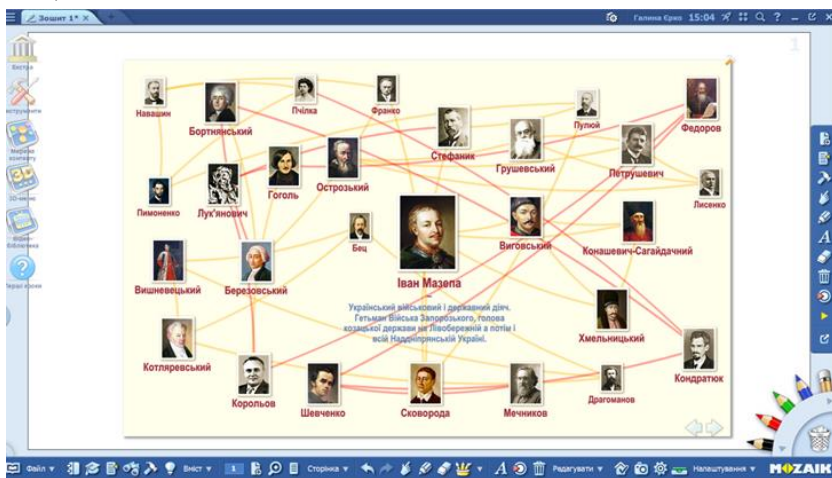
Зошит 1* ×

Галина Єрко 15:04

Кістки
Інструменти
Медіа контент
3D-мені
Медіа бібліотека
Перші кроки

Навашин
Бортнянський
Пчілка
Франко
Пулюй
Федоров
Стефаник
Грушевський
Петрушевич
Гоголь
Острозький
Пимоненко
Лук'янович
Лисенко
Бец
Виговський
Конашевич-Сагайдачний
Вишневецький
Березовський
Іван Мазепа
Український військовий і державний діяч. Гетьман Війська Запорозького, голова козацької держави на Лівобережній а потім і всій Наддніпрянській Україні.
Хмельницький
Котляревський
Кондратюк
Корольов
Шевченко
Сковорода
Мечников
Драгоманов

Файл Вміст 1 Сторінка Редагувати Налаштування MOZAIK